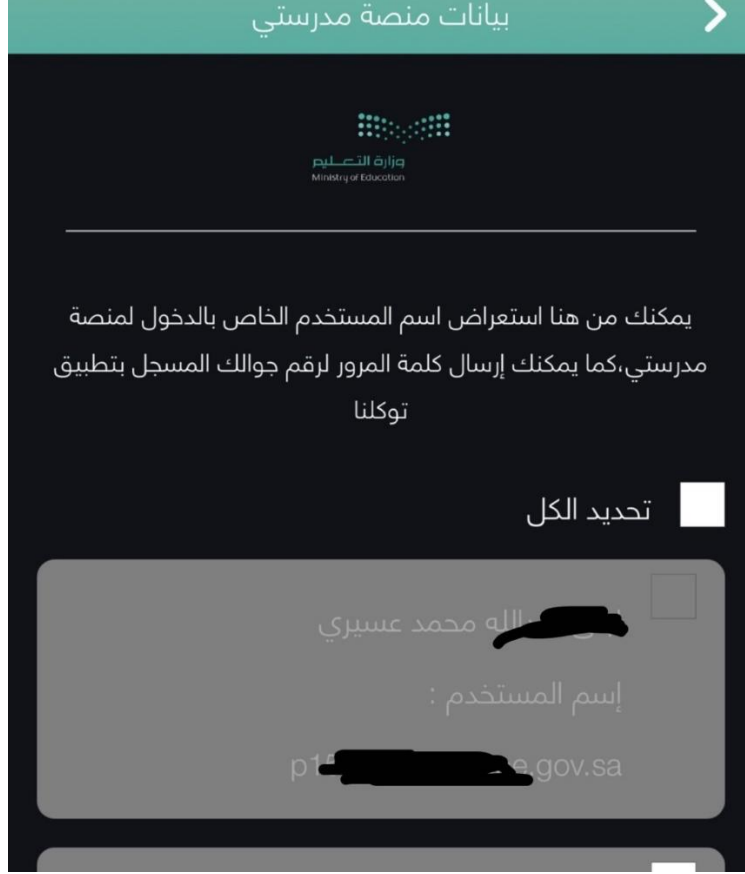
بيانات منصة مدرستي

وزارة التعليم
Ministry of Education

يمكنك من هنا استعراض اسم المستخدم الخاص بالدخول لمنصة مدرستي،كما يمكنك إرسال كلمة المرور لرقم جوالك المسجل بتطبيق توكلنا

تحديد الكل

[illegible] الله محمد عسيري

إسم المستخدم :

p1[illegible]e.gov.sa